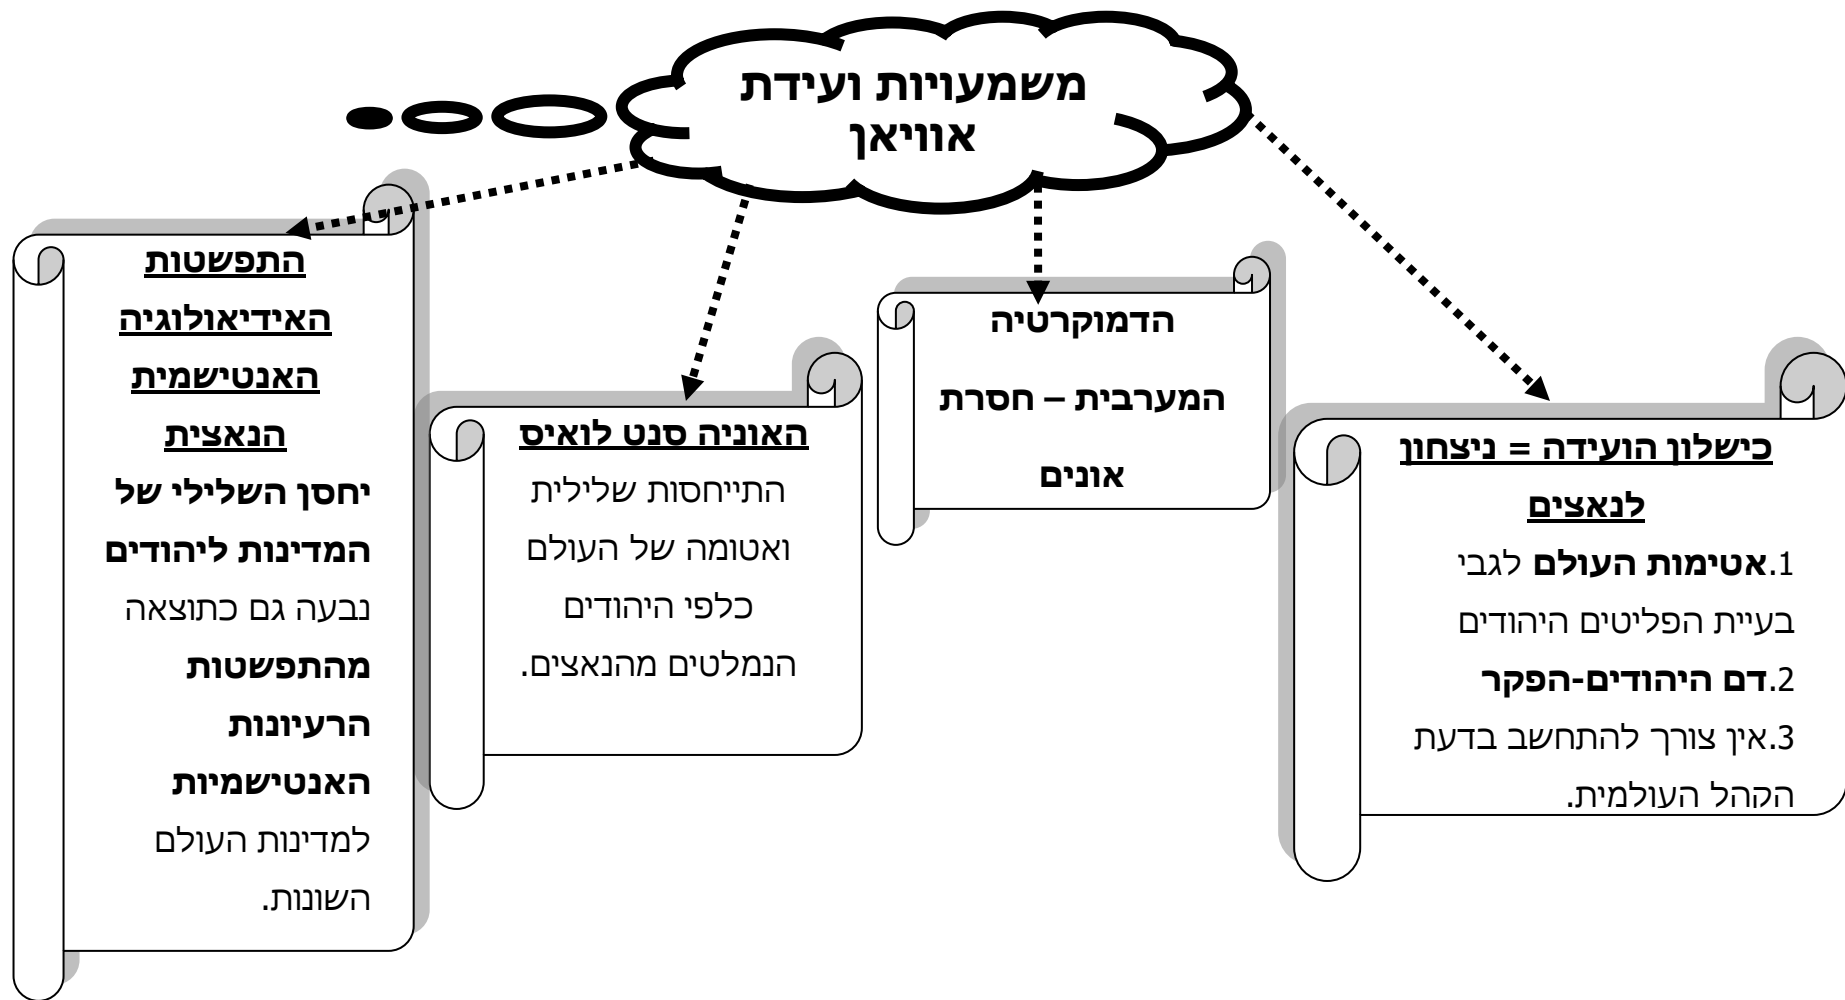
משמעויות ועידת אוויאן

כישלון הועידה = ניצחון לנאצים
1.אטימות העולם לגבי בעיית הפליטים היהודים
2.דם היהודים-הפקר
3.אין צורך להתחשב בדעת הקהל העולמית.

הדמוקרטיה המערבית – חסרת אונים

האוניה סנט לואיס
התייחסות שלילית ואטומה של העולם כלפי היהודים הנמלטים מהנאצים.

התפשטות האידיאולוגיה האנטישמית הנאצית
יחסן השלילי של המדינות ליהודים נבעה גם כתוצאה מהתפשטות הרעיונות האנטישמיות למדינות העולם השונות.